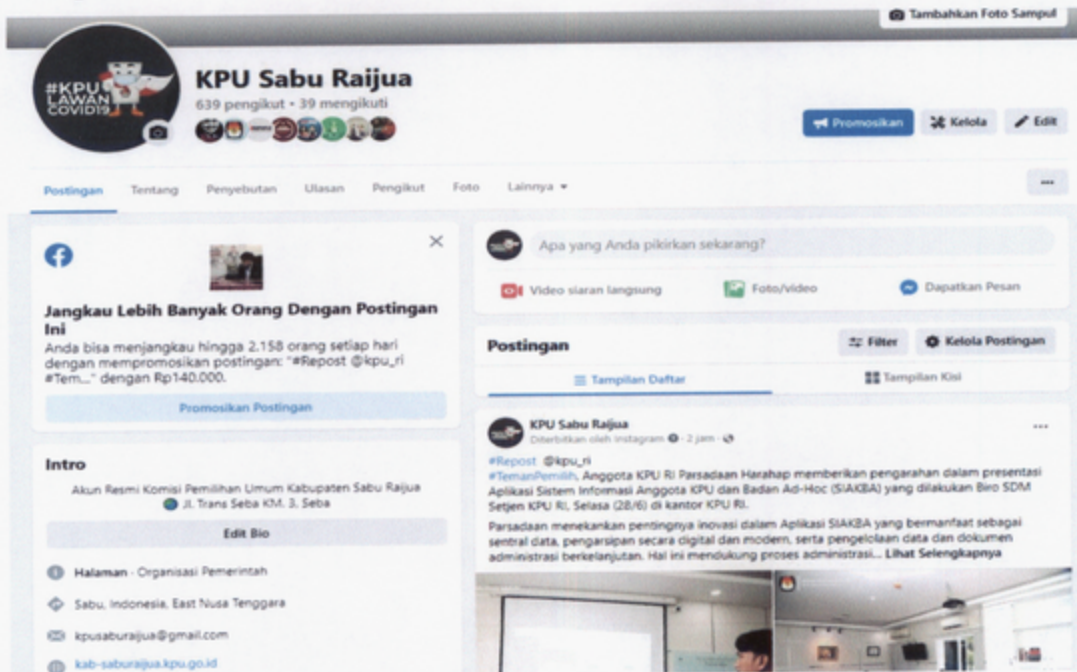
Tambahkan Foto Sampul

#KPU LAWAN COVID19

KPU Sabu Raijua

639 pengikut • 39 mengikuti

Promosikan

Kelola

Edit

Postingan

Tentang

Penyebutan

Ulasan

Pengikut

Foto

Lainnya

...

Jangkau Lebih Banyak Orang Dengan Postingan Ini

Anda bisa menjangkau hingga 2.158 orang setiap hari dengan mempromosikan postingan: "#Repost @kpu_ri #Tem..." dengan Rp140.000.

Promosikan Postingan

Intro

Akun Resmi Komisi Pemilihan Umum Kabupaten Sabu Raijua

Jl. Trans Seba KM. 3, Seba

Edit Bio

Halaman · Organisasi Pemerintah

Sabu, Indonesia, East Nusa Tenggara

kpusaburaijua@gmail.com

kab-saburaijua.kpu.go.id

Apa yang Anda pikirkan sekarang?

Video siaran langsung

Foto/video

Dapatkan Pesan

Postingan

Filter

Kelola Postingan

Tampilan Daftar

Tampilan Kisi

KPU Sabu Raijua

Diterbitkan oleh Instagram · 2 jam ·

...

#Repost @kpu_ri

#TemanPemilih, Anggota KPU RI Parsadaan Harahap memberikan pengarahan dalam presentasi Aplikasi Sistem Informasi Anggota KPU dan Badan Ad-Hoc (SIAKBA) yang dilakukan Biro SDM Setjen KPU RI, Selasa (28/6) di kantor KPU RI.

Parsadaan menekankan pentingnya inovasi dalam Aplikasi SIAKBA yang bermanfaat sebagai sentral data, pengarsipan secara digital dan modern, serta pengelolaan data dan dokumen administrasi berkelanjutan. Hal ini mendukung proses administrasi... Lihat Selengkapnya